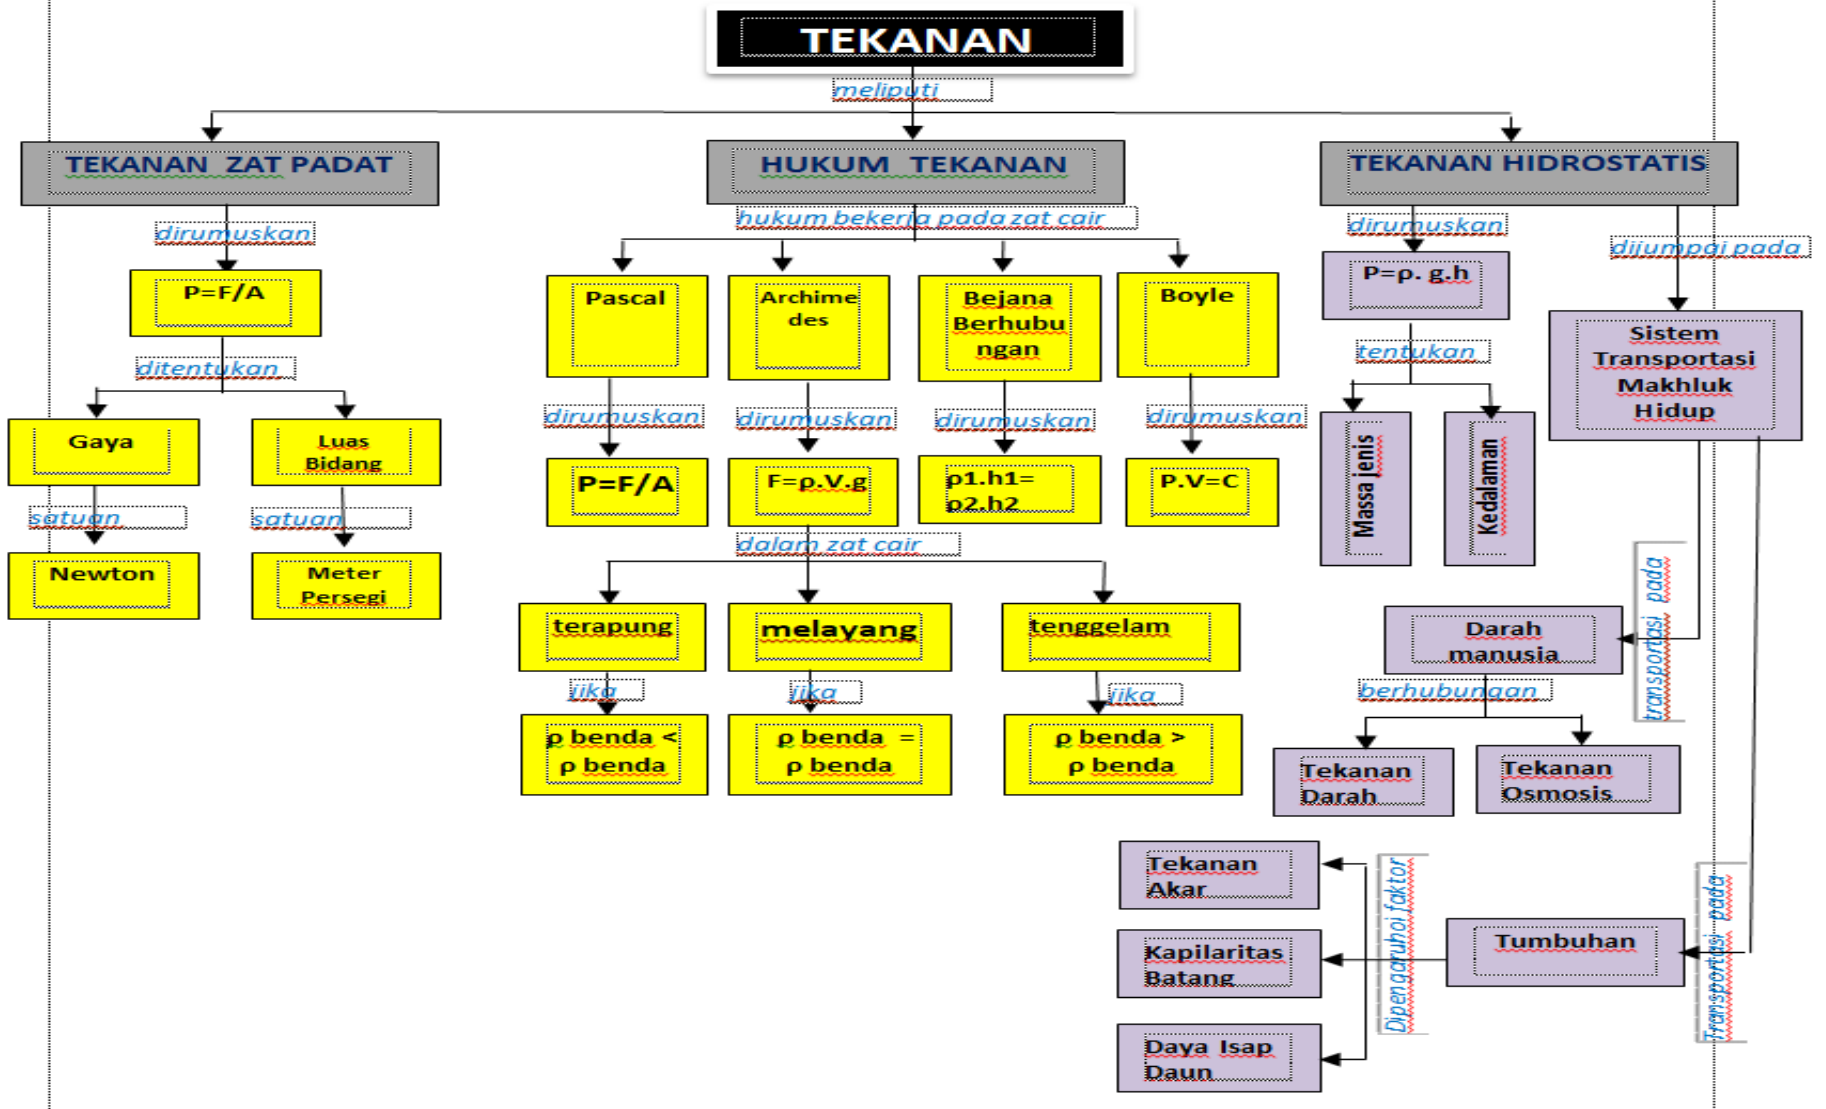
TEKANAN

meliputi

TEKANAN ZAT PADAT

dirumuskan

P=F/A

ditentukan

Gaya

satuan

Newton

Luas Bidang

satuan

Meter Persegi

HUKUM TEKANAN

hukum bekerja pada zat cair

Pascal

dirumuskan

P=F/A

Archimedes

dirumuskan

F=ρ.V.g

Bejana Berhubungan

dirumuskan

ρ1.h1= ρ2.h2

Boyle

dirumuskan

P.V=C

dalam zat cair

terapung

jika

ρ benda < ρ benda

melayang

jika

ρ benda = ρ benda

tenggelam

jika

ρ benda > ρ benda

TEKANAN HIDROSTATIS

dirumuskan

P=ρ. g.h

tentukan

Massa jenis

Kedalaman

dijumpai pada

Sistem Transportasi Makhluk Hidup

transportasi pada

Darah manusia

berhubungan

Tekanan Darah

Tekanan Osmosis

Transportasi pada

Tumbuhan

Dipengaruhoi faktor

Tekanan Akar

Kapilaritas Batang

Daya Isap Daun